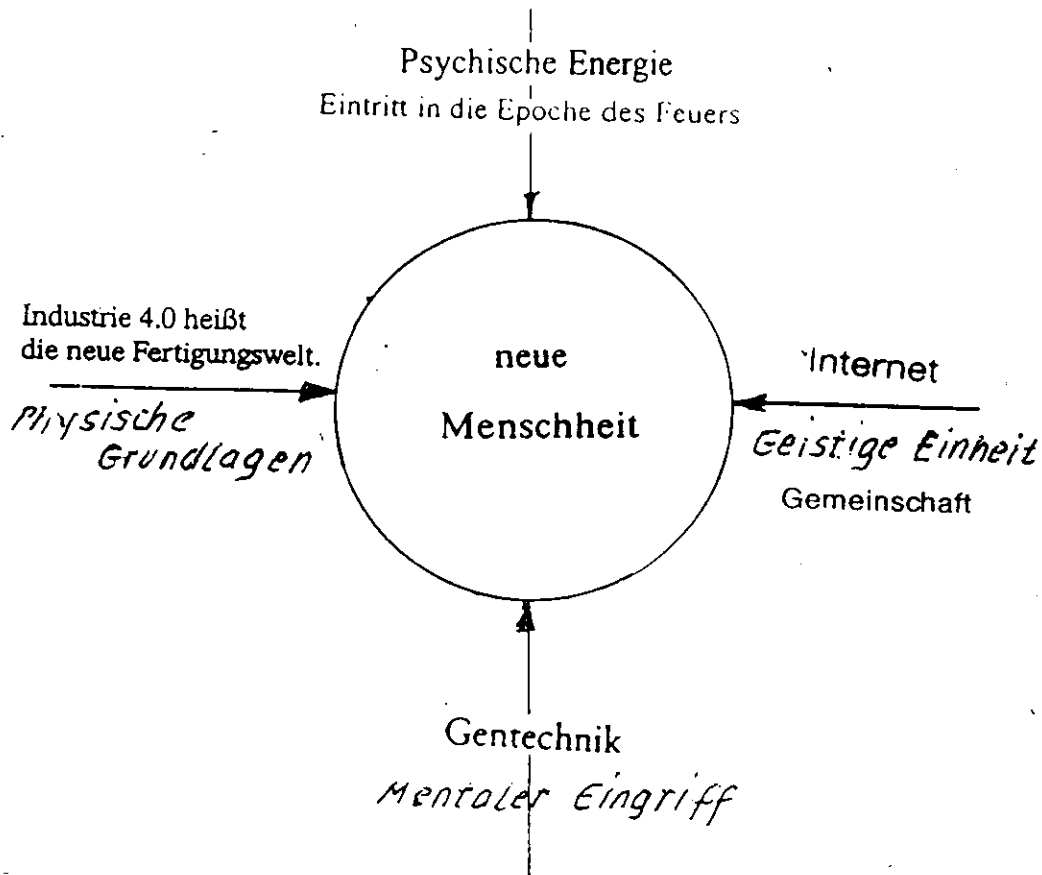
Psychische Energie
Eintritt in die Epoche des Feuers

Industrie 4.0 heißt
die neue Fertigungswelt.

Physische Grundlagen

neue
Menschheit

Internet

Geistige Einheit
Gemeinschaft

Gentechnik
Mentaler Eingriff